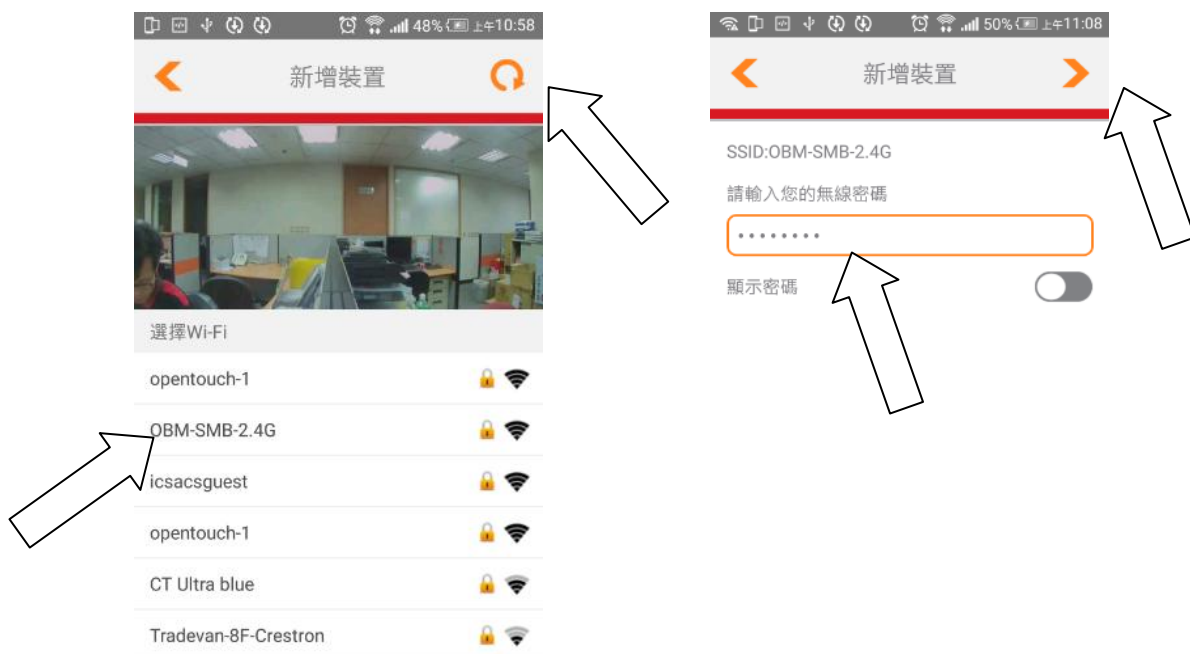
48% 上午10:58

新增裝置

選擇Wi-Fi

opentouch-1

OBM-SMB-2.4G

icsacsguest

opentouch-1

CT Ultra blue

Tradevan-8F-Crestron

50% 上午11:08

新增裝置

SSID:OBM-SMB-2.4G

請輸入您的無線密碼

••••••••

顯示密碼